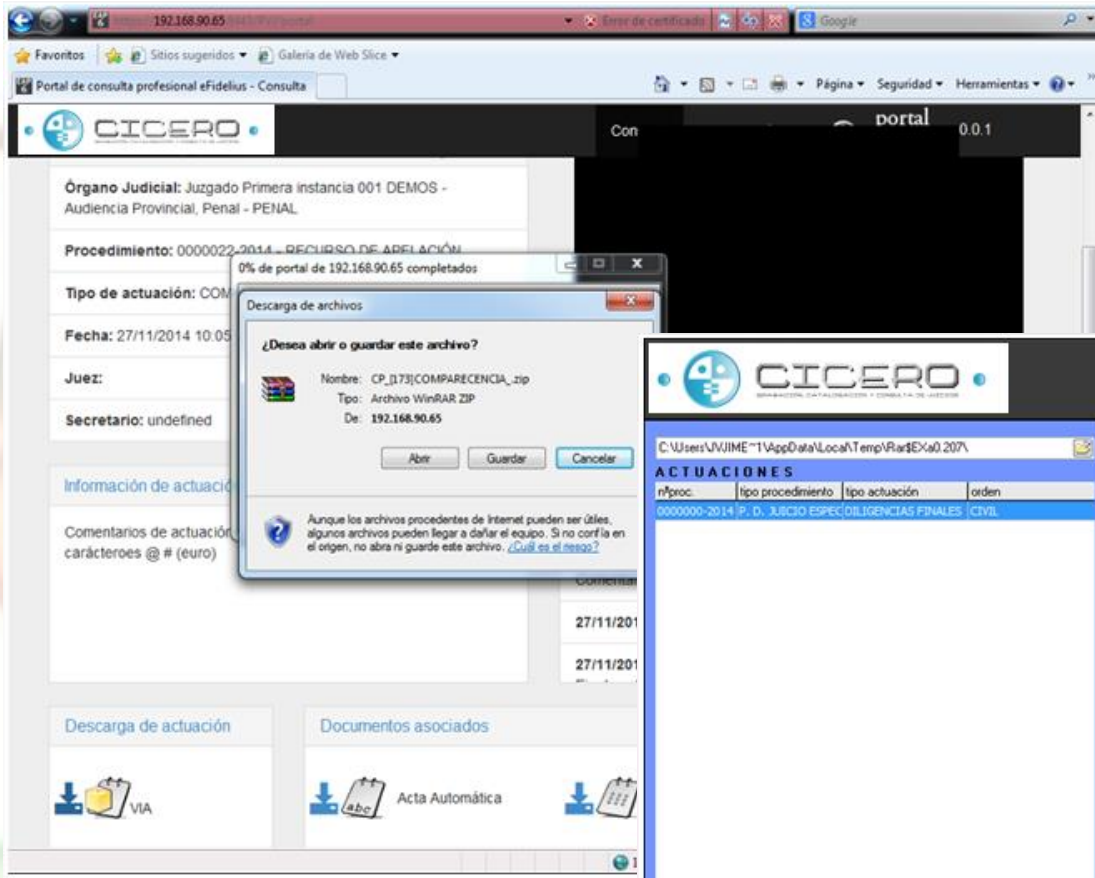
192.168.90.65 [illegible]
Error de certificado
Google
Favoritos
Sitios sugeridos ▾
Galería de Web Slice ▾
Portal de consulta profesional eFidelius - Consulta
Página ▾ Seguridad ▾ Herramientas ▾
CICERO
Con
portal
0.0.1

Órgano Judicial: Juzgado Primera instancia 001 DEMOS - Audiencia Provincial, Penal - PENAL

Procedimiento: 0000022-2014 - RECURSO DE APELACIÓN

Tipo de actuación: COM

Fecha: 27/11/2014 10:05

Juez:

Secretario: undefined

Información de actuació

Comentarios de actuación
carácteroes @ # (euro)

0% de portal de 192.168.90.65 completados

Descarga de archivos

¿Desea abrir o guardar este archivo?

Nombre: CP_[173]COMPARECENCIA_.zip
Tipo: Archivo WinRAR ZIP
De: 192.168.90.65

Abrir Guardar Cancelar

Aunque los archivos procedentes de Internet pueden ser útiles, algunos archivos pueden llegar a dañar el equipo. Si no confía en el origen, no abra ni guarde este archivo. ¿Cuál es el riesgo?

Comentar
27/11/201
27/11/201

Descarga de actuación
VIA

Documentos asociados
Acta Automática

CICERO
GRABACIÓN, CATALOGACIÓN Y CONSULTA DE JUICIOS

C:\Users\JVJIME~1\AppData\Local\Temp\Rar$EXa0.207\

ACTUACIONES

| nºproc. | tipo procedimiento | tipo actuación | orden |
|---|---|---|---|
| 0000000-2014 | P. D. JUICIO ESPEC | DILIGENCIAS FINALES | CIVIL |